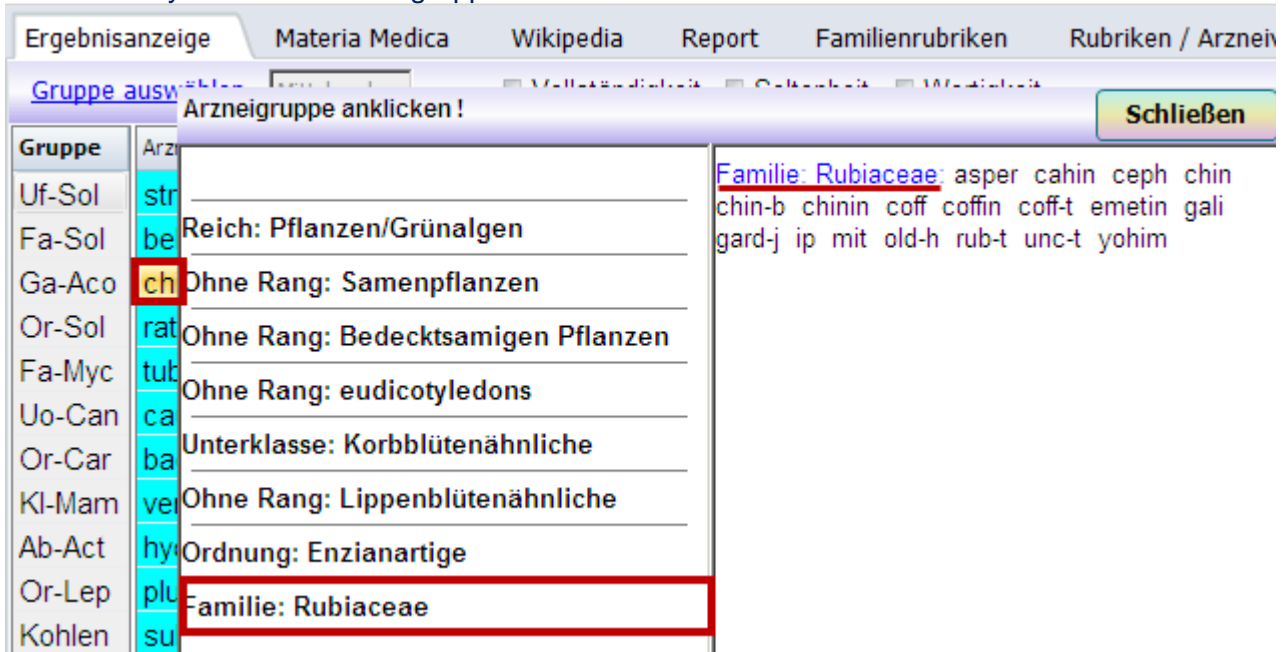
Ergebnisanzeige | Materia Medica | Wikipedia | Report | Familienrubriken | Rubriken / Arznei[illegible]

Gruppe ausw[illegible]

Arzneigruppe anklicken !

Schließen

| Gruppe | Arz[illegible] |
|---|---|
| Uf-Sol | str |
| Fa-Sol | be |
| Ga-Aco | ch |
| Or-Sol | rat |
| Fa-Myc | tub |
| Uo-Can | ca |
| Or-Car | ba |
| Kl-Mam | ver |
| Ab-Act | hy |
| Or-Lep | plu |
| Kohlen | su |

Reich: Pflanzen/Grünalgen

Ohne Rang: Samenpflanzen

Ohne Rang: Bedecktsamigen Pflanzen

Ohne Rang: eudicotyledons

Unterklasse: Korbblütenähnliche

Ohne Rang: Lippenblütenähnliche

Ordnung: Enzianartige

Familie: Rubiaceae

Familie: Rubiaceae: asper cahin ceph chin chin-b chinin coff coffin coff-t emetin gali gard-j ip mit old-h rub-t unc-t yohim